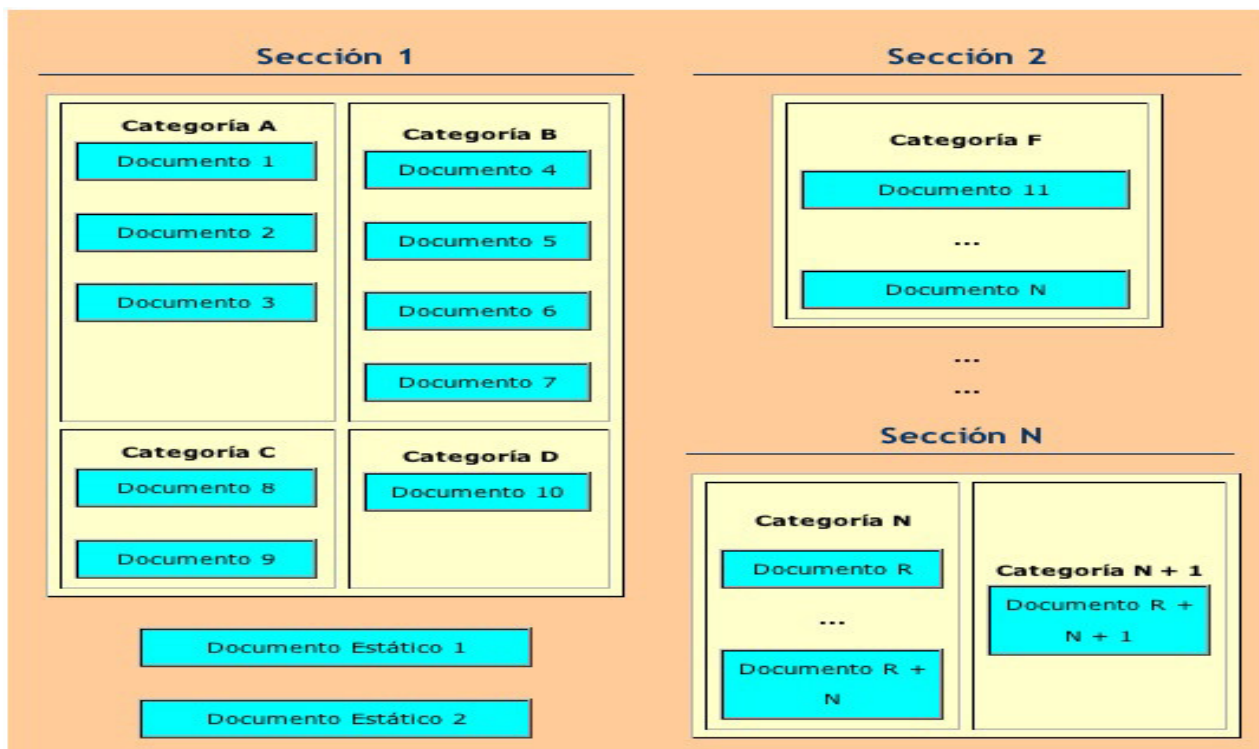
Sección 1

Categoría A
Documento 1
Documento 2
Documento 3

Categoría B
Documento 4
Documento 5
Documento 6
Documento 7

Categoría C
Documento 8
Documento 9

Categoría D
Documento 10

Documento Estático 1
Documento Estático 2

Sección 2

Categoría F
Documento 11
...
Documento N

...
...

Sección N

Categoría N
Documento R
...
Documento R + N

Categoría N + 1
Documento R + N + 1